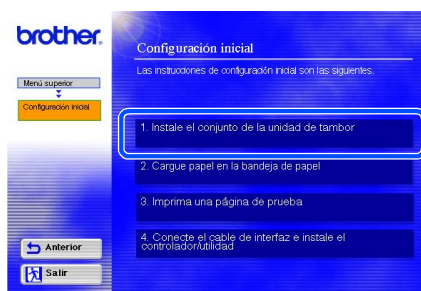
brother

Menú superior

Configuración inicial

Anterior

Salir

Configuración inicial

Las instrucciones de configuración inicial son las siguientes.

1. Instale el conjunto de la unidad de tambor

2. Cargue papel en la bandeja de papel

3. Imprima una página de prueba

4. Conecte el cable de interfaz e instale el controlador/utilidad